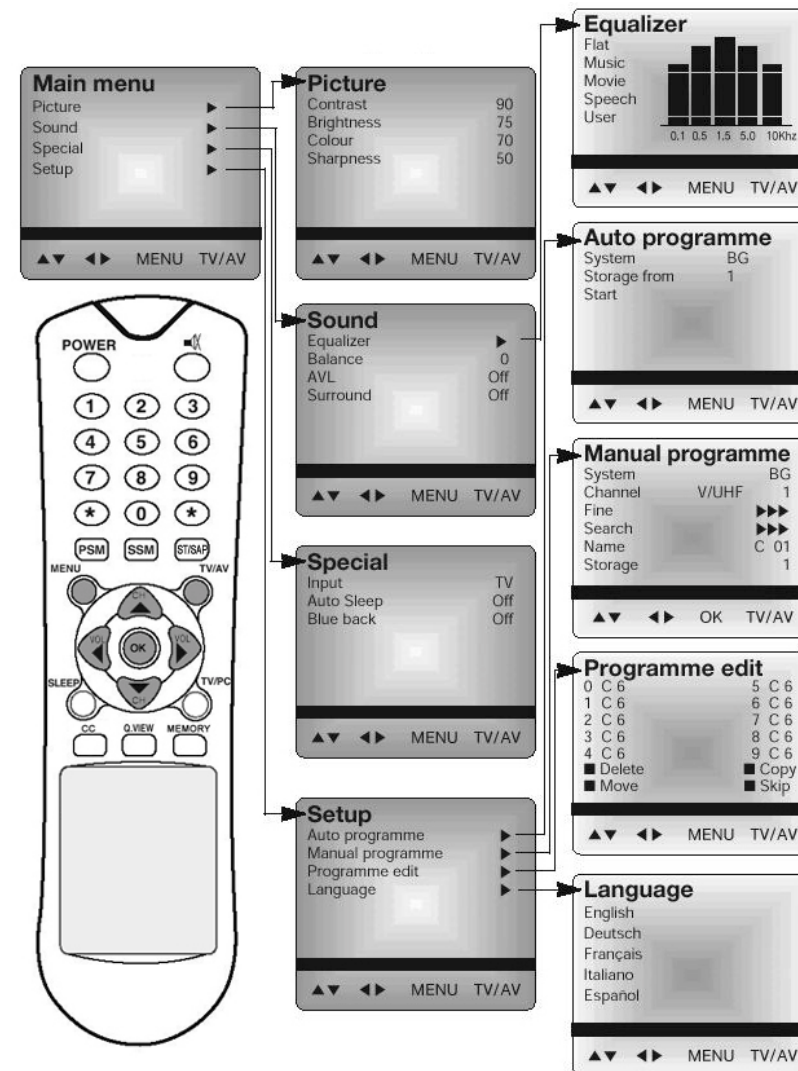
Main menu
Picture ►
Sound ►
Special ►
Setup ►
▲▼ ◄► MENU TV/AV

Picture
Contrast 90
Brightness 75
Colour 70
Sharpness 50
▲▼ ◄► MENU TV/AV

Sound
Equalizer ►
Balance 0
AVL Off
Surround Off
▲▼ ◄► MENU TV/AV

Special
Input TV
Auto Sleep Off
Blue back Off
▲▼ ◄► MENU TV/AV

Setup
Auto programme ►
Manual programme ►
Programme edit ►
Language ►
▲▼ ◄► MENU TV/AV

Equalizer
Flat
Music
Movie
Speech
User
0.1 0.5 1.5 5.0 10Khz
▲▼ ◄► MENU TV/AV

Auto programme
System BG
Storage from 1
Start
▲▼ ◄► MENU TV/AV

Manual programme
System BG
Channel V/UHF 1
Fine ►►►
Search ►►►
Name C 01
Storage 1
▲▼ ◄► OK TV/AV

Programme edit
0 C 6 5 C 6
1 C 6 6 C 6
2 C 6 7 C 6
3 C 6 8 C 6
4 C 6 9 C 6
■ Delete ■ Copy
■ Move ■ Skip
▲▼ ◄► MENU TV/AV

Language
English
Deutsch
Français
Italiano
Español
▲▼ ◄► MENU TV/AV

POWER
1 2 3
4 5 6
7 8 9
* 0 *
PSM SSM ST/SAP
MENU TV/AV
CH
VOL OK VOL
SLEEP TV/PC
CH
CC Q.VIEW MEMORY